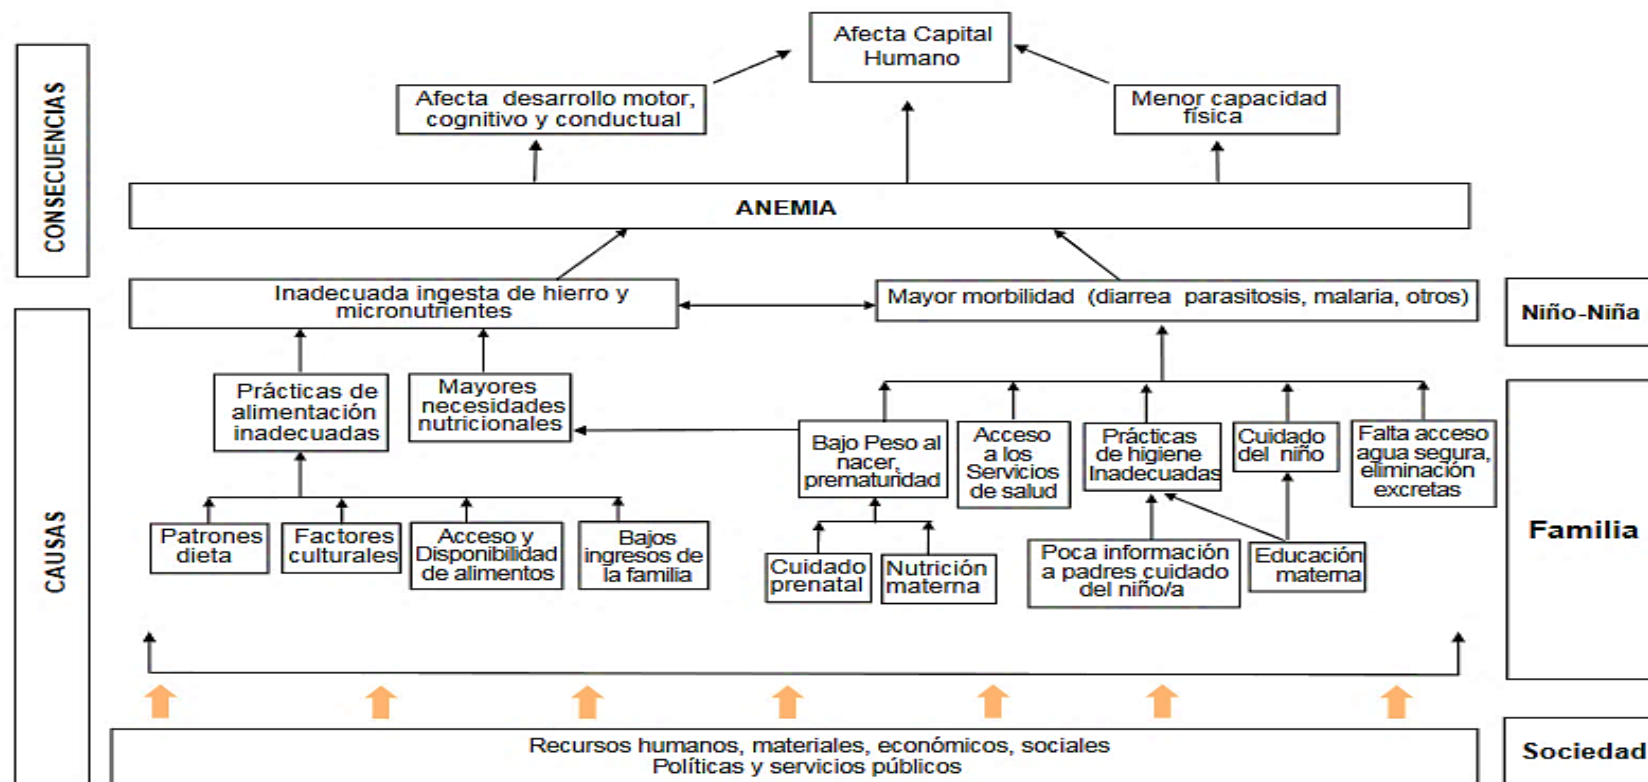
CONSECUENCIAS

Afecta Capital Humano

Afecta desarrollo motor, cognitivo y conductual

Menor capacidad física

ANEMIA

CAUSAS

Inadecuada ingesta de hierro y micronutrientes

Mayor morbilidad (diarrea parasitosis, malaria, otros)

Niño-Niña

Prácticas de alimentación inadecuadas

Mayores necesidades nutricionales

Bajo Peso al nacer, prematuridad

Acceso a los Servicios de salud

Prácticas de higiene Inadecuadas

Cuidado del niño

Falta acceso agua segura, eliminación excretas

Familia

Patrones dieta

Factores culturales

Acceso y Disponibilidad de alimentos

Bajos ingresos de la familia

Cuidado prenatal

Nutrición materna

Poca información a padres cuidado del niño/a

Educación materna

Recursos humanos, materiales, económicos, sociales
Políticas y servicios públicos

Sociedad